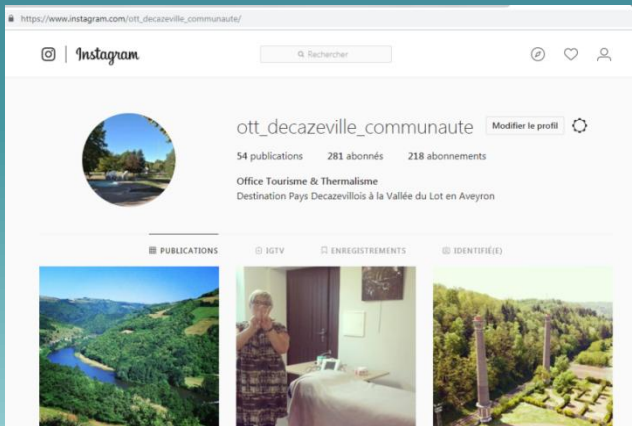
https://www.instagram.com/ott_decazeville_communaute/

Instagram

Rechercher

ott_decazeville_communaute Modifier le profil

54 publications 281 abonnés 218 abonnements

Office Tourisme & Thermalisme
Destination Pays Decazevillois à la Vallée du Lot en Aveyron

PUBLICATIONS IGTV ENREGISTREMENTS IDENTIFIÉ(E)